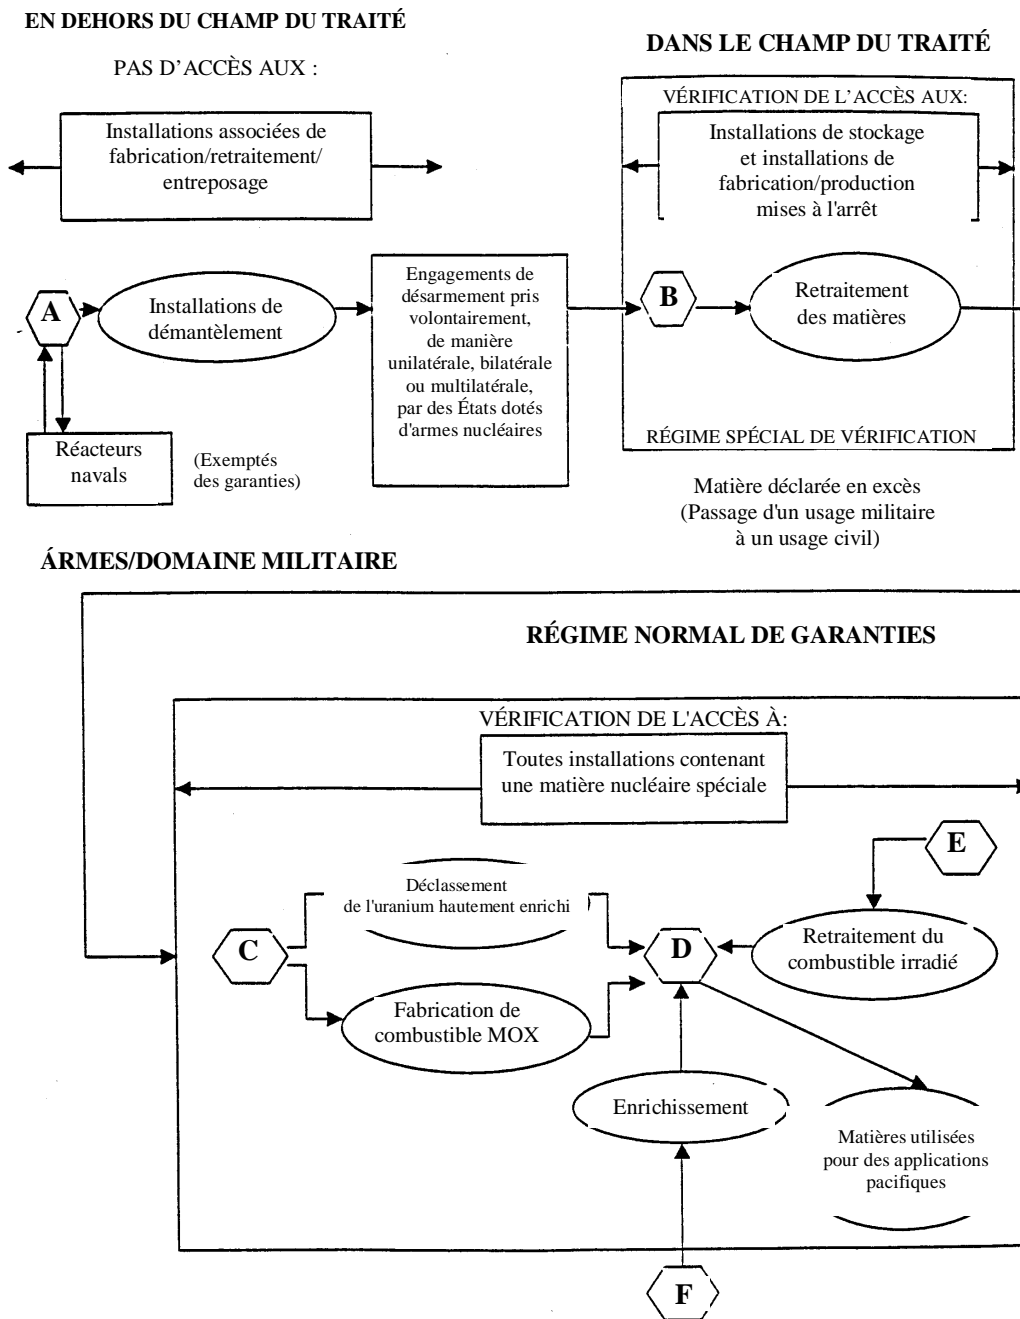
EN DEHORS DU CHAMP DU TRAITÉ

PAS D'ACCÈS AUX :

Installations associées de fabrication/retraitement/ entreposage

DANS LE CHAMP DU TRAITÉ

VÉRIFICATION DE L'ACCÈS AUX:

Installations de stockage et installations de fabrication/production mises à l'arrêt

A

Installations de démantèlement

Engagements de désarmement pris volontairement, de manière unilatérale, bilatérale ou multilatérale, par des États dotés d'armes nucléaires

B

Retraitement des matières

RÉGIME SPÉCIAL DE VÉRIFICATION

Réacteurs navals

(Exemptés des garanties)

Matière déclarée en excès (Passage d'un usage militaire à un usage civil)

ÁRMES/DOMAINE MILITAIRE

RÉGIME NORMAL DE GARANTIES

VÉRIFICATION DE L'ACCÈS À:

Toutes installations contenant une matière nucléaire spéciale

E

Déclassement de l'uranium hautement enrichi

C

D

Retraitement du combustible irradié

Fabrication de combustible MOX

Enrichissement

Matières utilisées pour des applications pacifiques

F